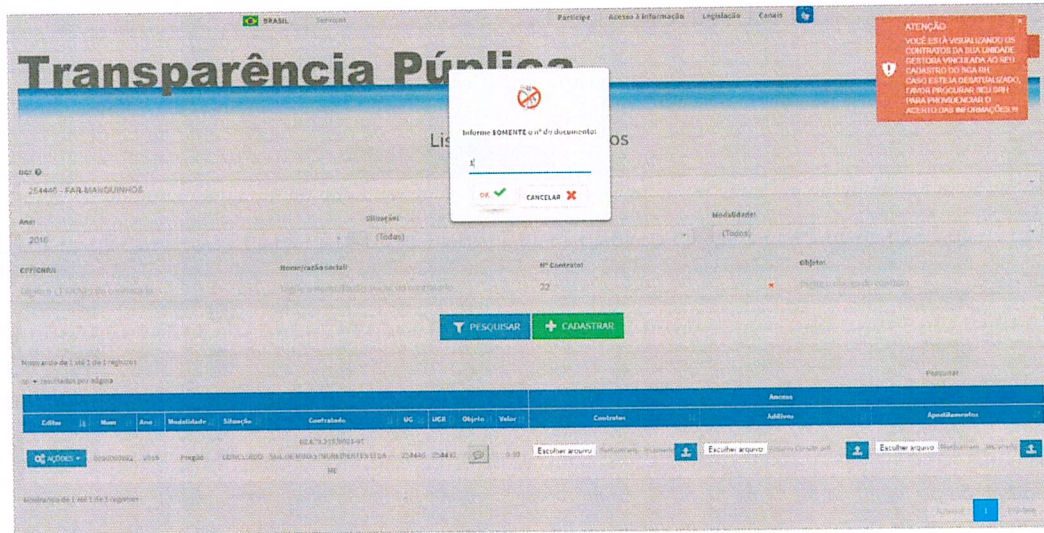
BRASIL Serviços

Participe Acesso à informação Legislação Canais

Transparência Púplica

ATENÇÃO
VOCÊ ESTÁ VISUALIZANDO OS CONTRATOS DA SUA UNIDADE GESTORA VINCULADA AO SEU CADASTRO DO NGA RH. CASO ESTEJA DESATUALIZADO, FAVOR PROCURAR SEU SRH PARA PROVIDENCIAR O ACERTO DAS INFORMAÇÕES!!!

Lis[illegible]os

Informe SOMENTE o nº do documento:

1

OK ✔ CANCELAR ✖

UG: 
254446 - FAR-MANGUINHOS

Ano: 
2016

Situação: 
(Todas)

Modalidade: 
(Todos)

CPF/CNPJ: 
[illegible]

Nome/razão social: 
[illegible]

Nº Contrato: 
22

Objeto: 
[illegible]

PESQUISAR CADASTRAR

Mostrando de 1 até 1 de 1 registros

10 resultados por página

Pesquisar

| Editar | Num | Ano | Modalidade | Situação | Contratado | UG | UGR | Objeto | Valor | Contratos | Aditivos | Apostilamentos |
|---|---|---|---|---|---|---|---|---|---|---|---|---|
| AÇÕES | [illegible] | 2016 | Pregão | CONCLUÍDO | 02.679.253/0001-91 SUL DE MINAS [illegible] LTDA - ME | 254446 | 254446 | | 0,00 | Escolher arquivo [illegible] | Escolher arquivo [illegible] | Escolher arquivo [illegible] |

Mostrando de 1 até 1 de 1 registros

Anterior 1 Próximo